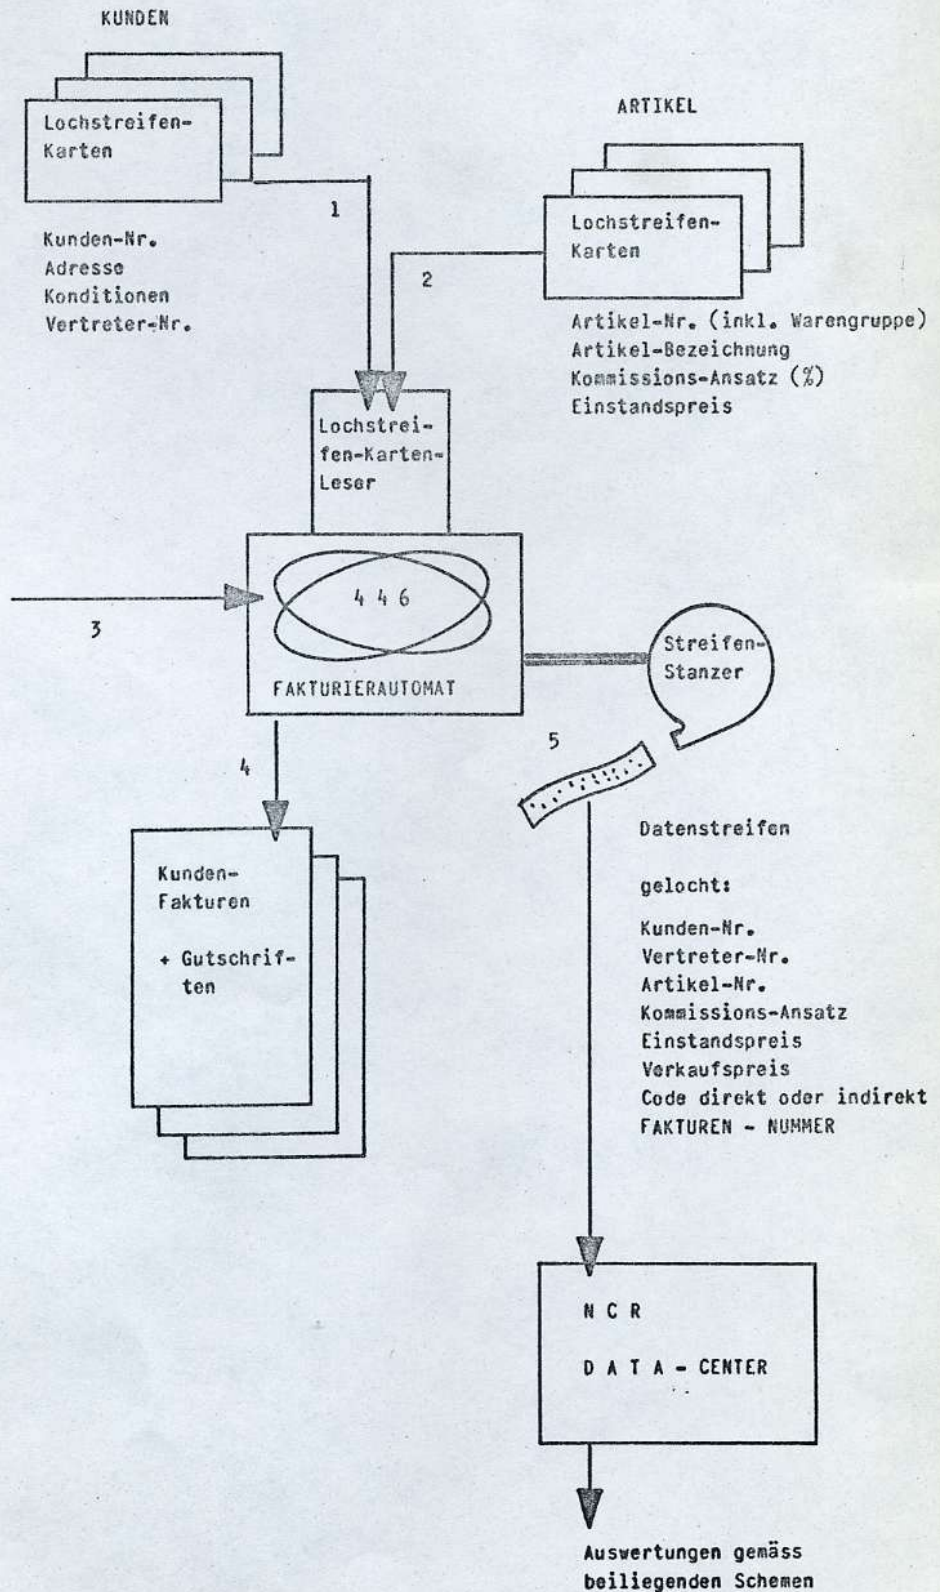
KUNDEN

Lochstreifen-Karten

Kunden-Nr.
Adresse
Konditionen
Vertreter-Nr.

1

ARTIKEL

Lochstreifen-Karten

2

Artikel-Nr. (inkl. Warengruppe)
Artikel-Bezeichnung
Kommissions-Ansatz (%)
Einstandspreis

Lochstreifen-Karten-Leser

3

4 4 6

FAKTURIERAUTOMAT

Streifen-Stanzer

4

5

Kunden-Fakturen

+ Gutschriften

Datenstreifen

gelocht:

Kunden-Nr.
Vertreter-Nr.
Artikel-Nr.
Kommissions-Ansatz
Einstandspreis
Verkaufspreis
Code direkt oder indirekt
FAKTUREN - NUMMER

N C R

D A T A - CENTER

Auswertungen gemäss beiliegenden Schemen